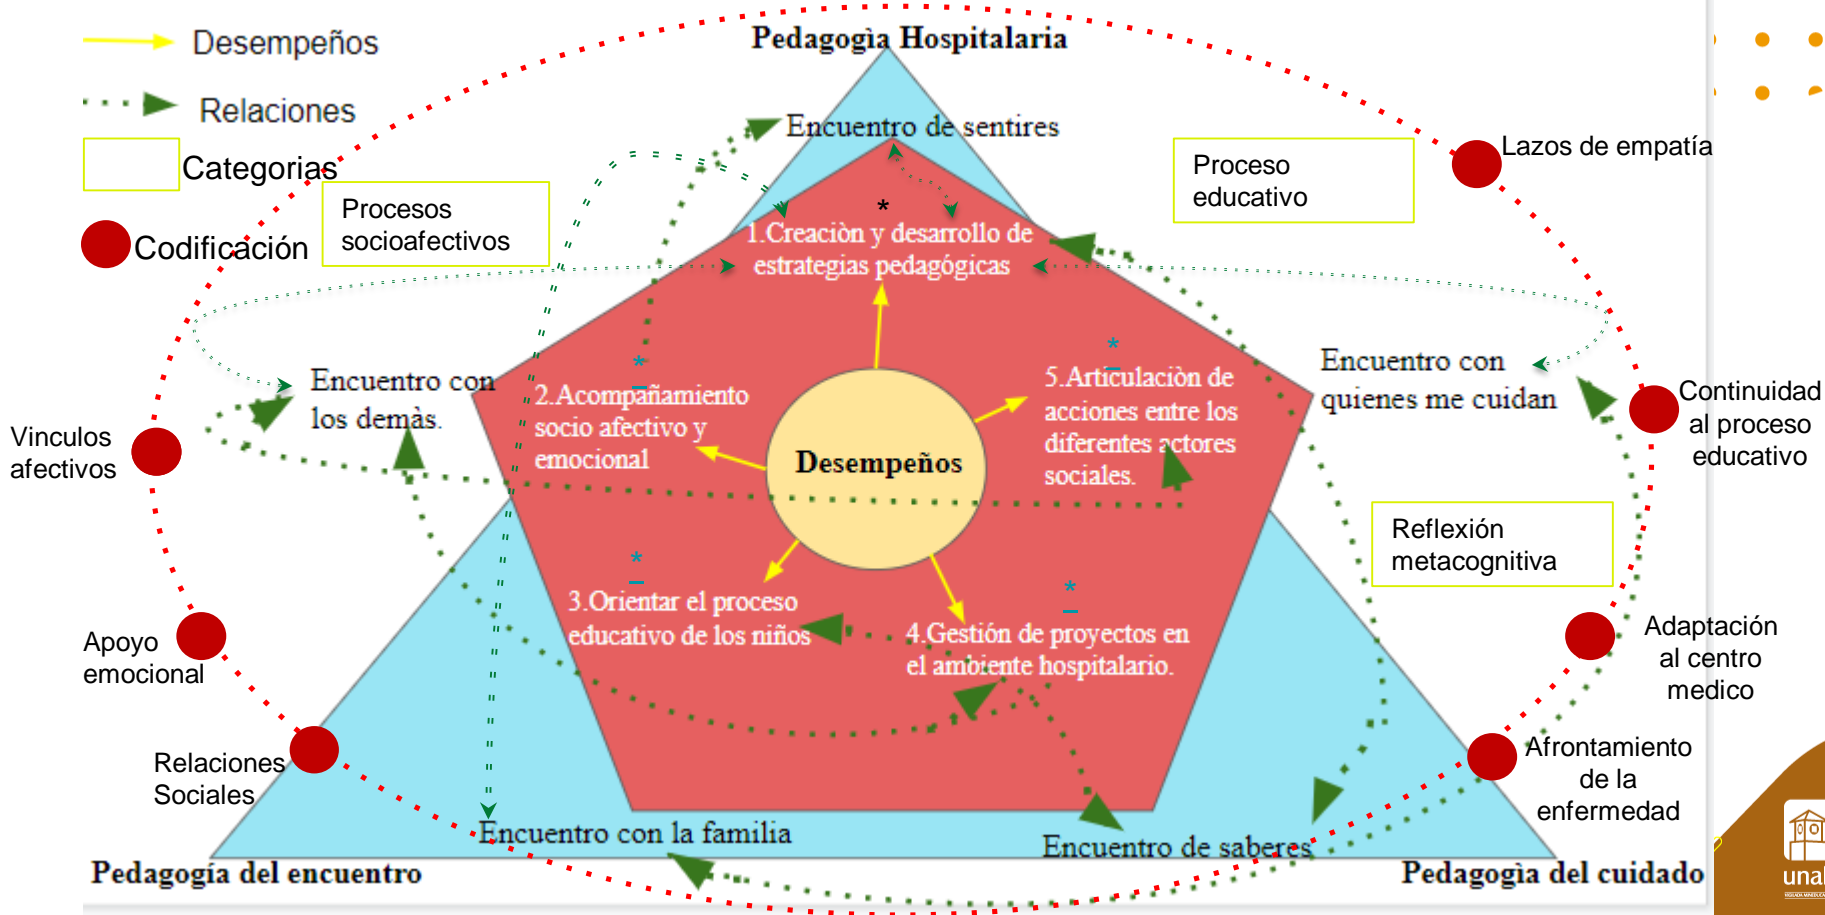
Desempeños

Relaciones

Categorias

Codificación

Pedagogìa Hospitalaria

Encuentro de sentires

Procesos socioafectivos

Proceso educativo

Lazos de empatía

1.Creaciòn y desarrollo de estrategias pedagógicas

Encuentro con los demàs.

Encuentro con quienes me cuidan

Continuidad al proceso educativo

Vinculos afectivos

2.Acompañamiento socio afectivo y emocional

Desempeños

5.Articulaciòn de acciones entre los diferentes actores sociales.

Reflexión metacognitiva

Apoyo emocional

3.Orientar el proceso educativo de los niños

4.Gestión de proyectos en el ambiente hospitalario.

Adaptación al centro medico

Relaciones Sociales

Afrontamiento de la enfermedad

Encuentro con la familia

Encuentro de saberes

Pedagogía del encuentro

Pedagogìa del cuidado

una